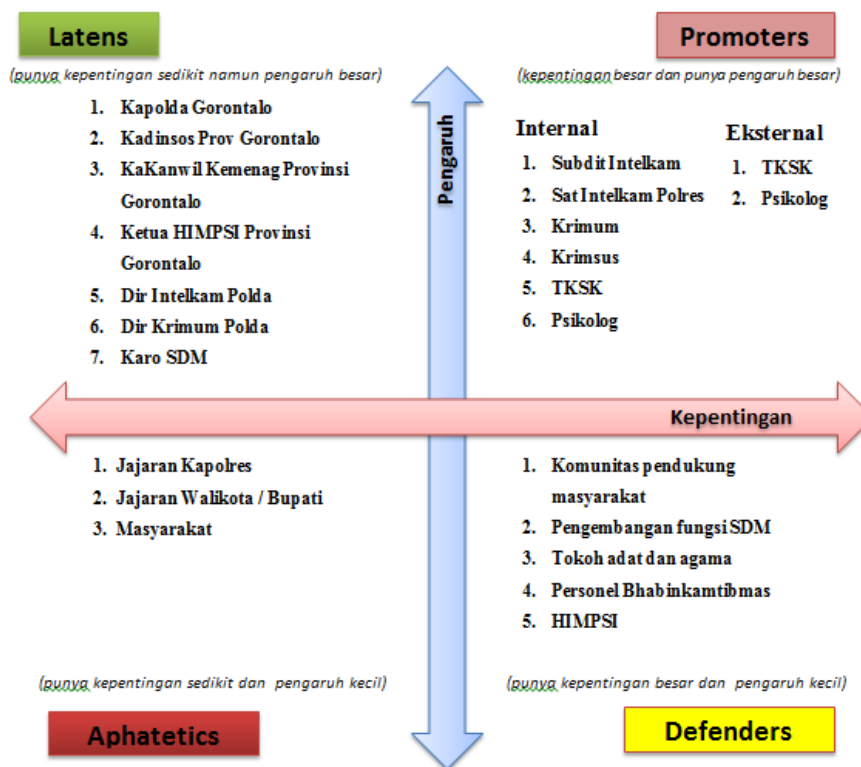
Latens

(punya kepentingan sedikit namun pengaruh besar)

1. Kapolda Gorontalo
2. Kadinsos Prov Gorontalo
3. KaKanwil Kemenag Provinsi Gorontalo
4. Ketua HIMPSI Provinsi Gorontalo
5. Dir Intelkam Polda
6. Dir Krimum Polda
7. Karo SDM

Pengaruh

Promoters

(kepentingan besar dan punya pengaruh besar)

Internal
1. Subdit Intelkam
2. Sat Intelkam Polres
3. Krimum
4. Krimsus
5. TKSK
6. Psikolog

Eksternal
1. TKSK
2. Psikolog

Kepentingan

1. Jajaran Kapolres
2. Jajaran Walikota / Bupati
3. Masyarakat

1. Komunitas pendukung masyarakat
2. Pengembangan fungsi SDM
3. Tokoh adat dan agama
4. Personel Bhabinkamtibmas
5. HIMPSI

(punya kepentingan sedikit dan pengaruh kecil)

Aphatetics

(punya kepentingan besar dan pengaruh kecil)

Defenders